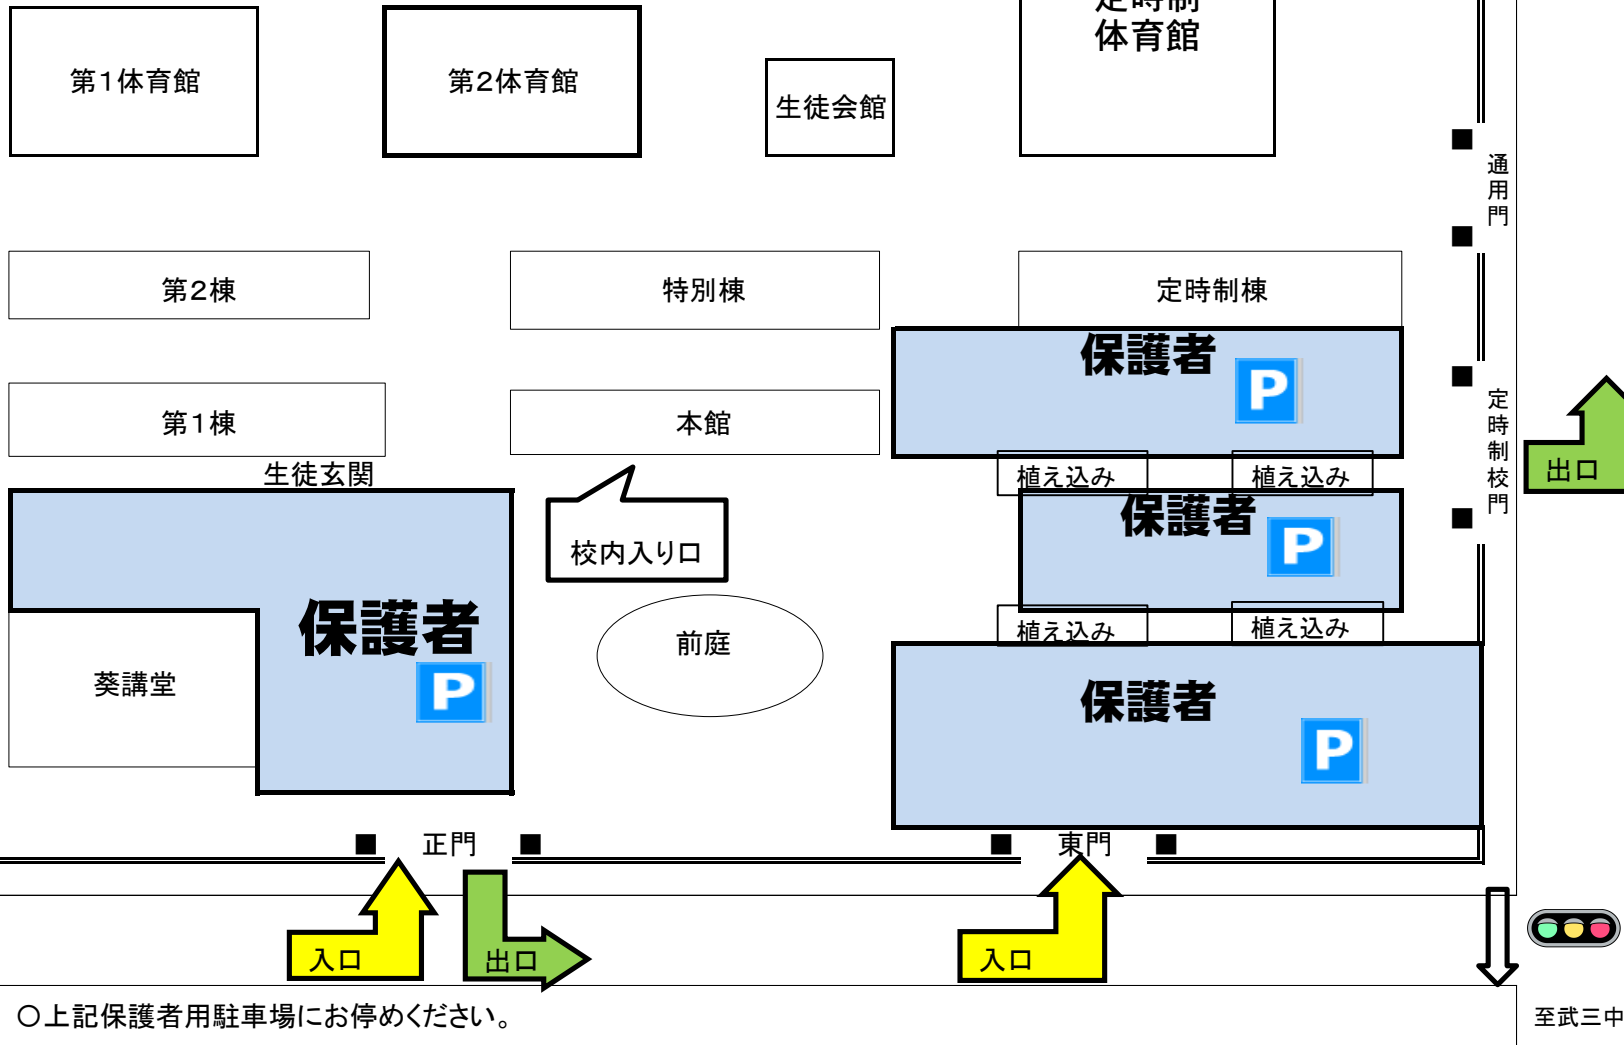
第1体育館

第2体育館

生徒会館

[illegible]
体育館

通用門

第2棟

特別棟

定時制棟

保護者 P

定時制校門

出口

第1棟

本館

植え込み

植え込み

生徒玄関

保護者 P

校内入り口

保護者 P

植え込み

植え込み

前庭

葵講堂

保護者 P

■ 正門 ■

■ 東門 ■

入口

出口

入口

○上記保護者用駐車場にお停めください。

至武三中